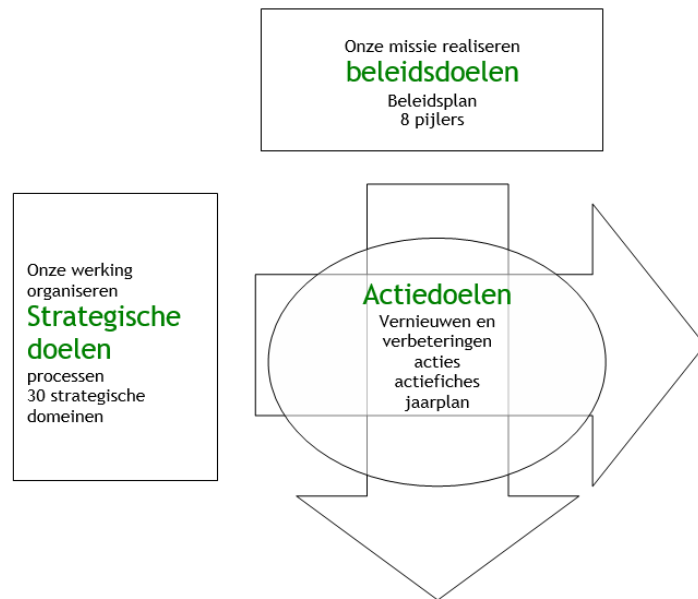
Onze missie realiseren
beleidsdoelen
Beleidsplan
8 pijlers

Onze werking organiseren
Strategische doelen
processen
30 strategische domeinen

Actiedoelen
Vernieuwen en verbeteringen
acties
actiefiches
jaarplan